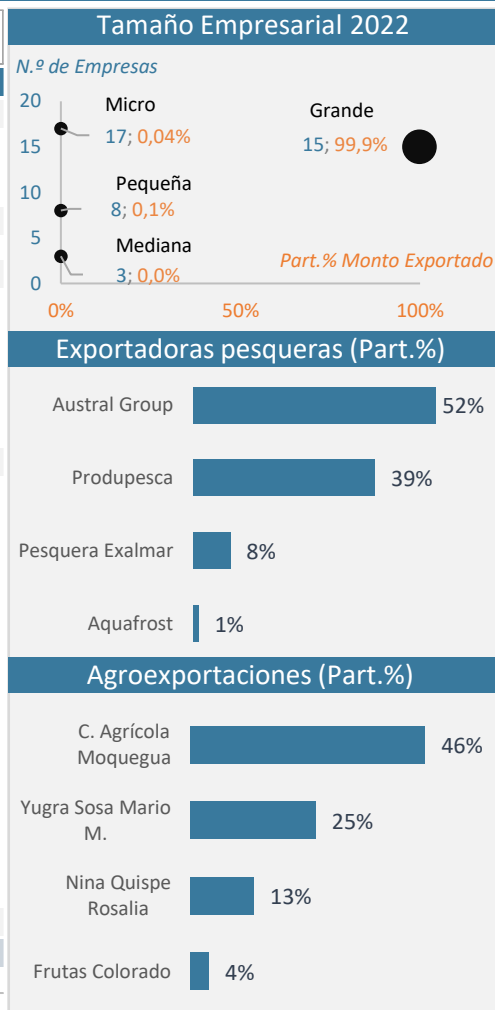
Tamaño Empresarial 2022

N.º de Empresas

20
15
10
5
0

Micro
17; 0,04%

Grande
15; 99,9%

Pequeña
8; 0,1%

Mediana
3; 0,0%

Part.% Monto Exportado

0%
50%
100%

Exportadoras pesqueras (Part.%)

| | |
|---|---|
| Austral Group | 52% |
| Produpesca | 39% |
| Pesquera Exalmar | 8% |
| Aquafrost | 1% |

Agroexportaciones (Part.%)

| | |
|---|---|
| C. Agrícola Moquegua | 46% |
| Yugra Sosa Mario M. | 25% |
| Nina Quispe Rosalia | 13% |
| Frutas Colorado | 4% |